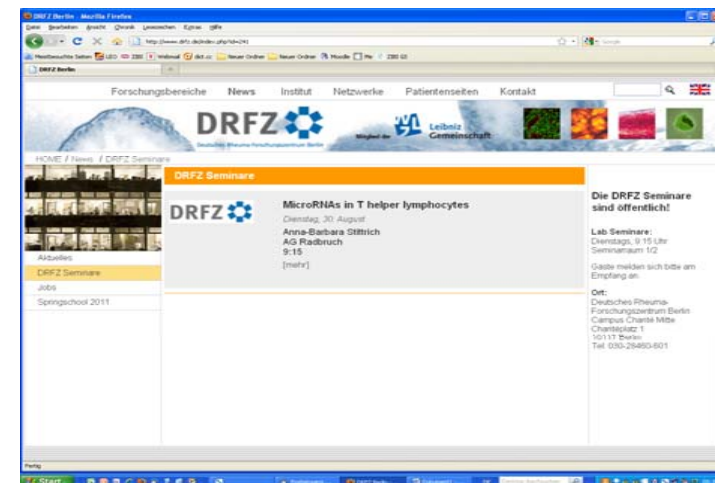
DRFZ Berlin - Mozilla Firefox

Datei Bearbeiten Ansicht Chronik Lesezeichen Extras Hilfe

http://www.drfz.de/index.php?id=241

DRFZ Berlin

Forschungsbereiche News Institut Netzwerke Patientenseiten Kontakt

DRFZ

Deutsches Rheuma-Forschungszentrum Berlin

Mitglied der Leibniz Gemeinschaft

HOME / News / DRFZ Seminare

Aktuelles
DRFZ Seminare
Jobs
Springschool 2011

DRFZ Seminare

DRFZ

MicroRNAs in T helper lymphocytes

Dienstag, 30. August

Anna-Barbara Stittrich
AG Radbruch
9:15

[mehr]

Die DRFZ Seminare sind öffentlich!

Lab Seminare:
Dienstags, 9.15 Uhr
Seminarraum 1/2

Gäste melden sich bitte am Empfang an.

Ort:
Deutsches Rheuma-Forschungszentrum Berlin
Campus Charité Mitte
Charitéplatz 1
10117 Berlin
Tel 030-28460-601

Fertig

Start